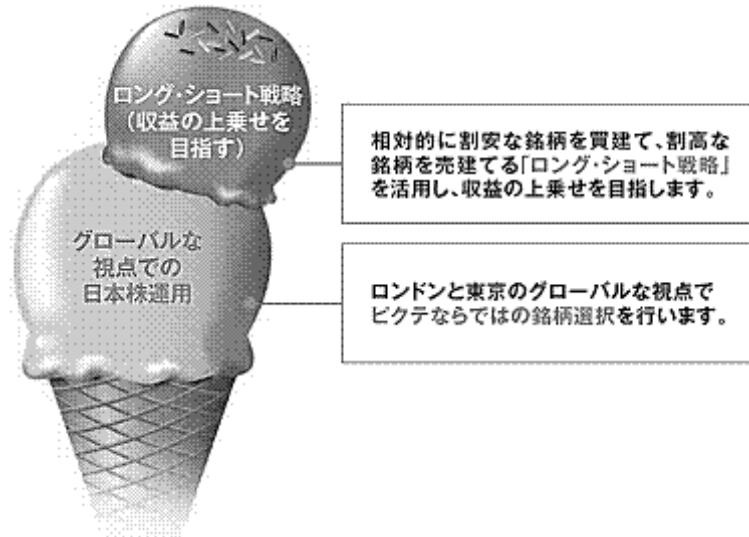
ロング・ショート戦略
（収益の上乗せを
目指す）

相対的に割安な銘柄を買建て、割高な銘柄を売建てる「ロング・ショート戦略」を活用し、収益の上乗せを目指します。

グローバルな
視点での
日本株運用

ロンドンと東京のグローバルな視点でピクテならではの銘柄選択を行います。